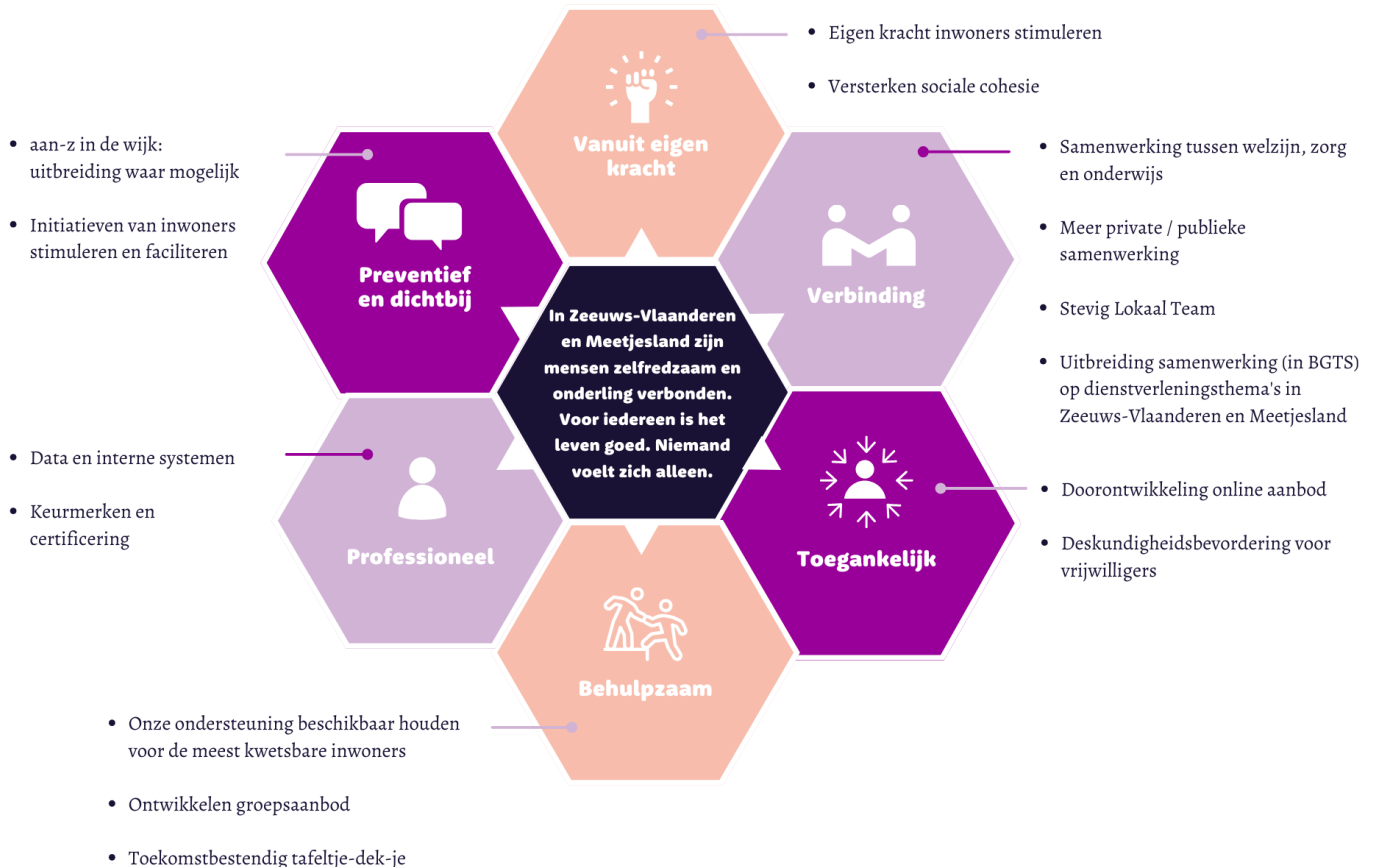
Vanuit eigen kracht

- Eigen kracht inwoners stimuleren
- Versterken sociale cohesie

Preventief en dichtbij

- aan-z in de wijk: uitbreiding waar mogelijk
- Initiatieven van inwoners stimuleren en faciliteren

Verbinding

- Samenwerking tussen welzijn, zorg en onderwijs
- Meer private / publieke samenwerking
- Stevig Lokaal Team
- Uitbreiding samenwerking (in BGTS) op dienstverleningsthema's in Zeeuws-Vlaanderen en Meetjesland

In Zeeuws-Vlaanderen en Meetjesland zijn mensen zelfredzaam en onderling verbonden. Voor iedereen is het leven goed. Niemand voelt zich alleen.

Professioneel

- Data en interne systemen
- Keurmerken en certificering

Toegankelijk

- Doorontwikkeling online aanbod
- Deskundigheidsbevordering voor vrijwilligers

Behulpzaam

- Onze ondersteuning beschikbaar houden voor de meest kwetsbare inwoners
- Ontwikkelen groepsaanbod
- Toekomstbestendig tafeltje-dek-je